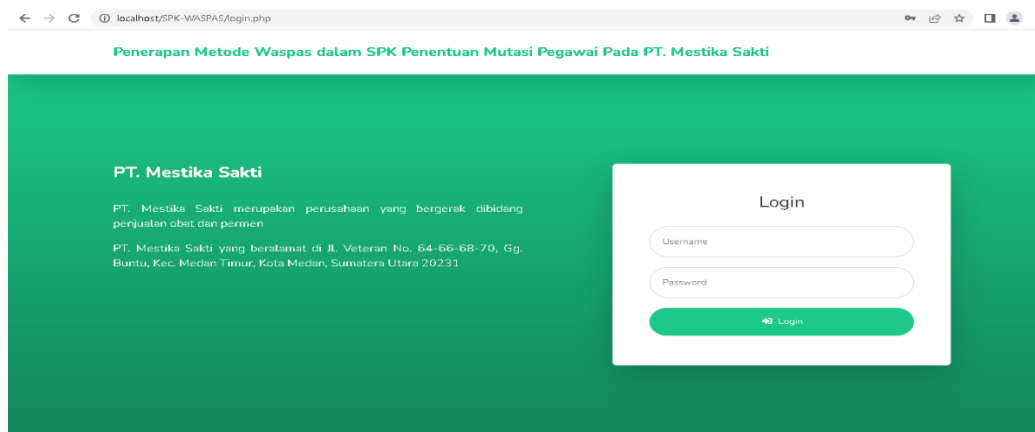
localhost/SPK-WASPAS/login.php

Penerapan Metode Waspas dalam SPK Penentuan Mutasi Pegawai Pada PT. Mestika Sakti

PT. Mestika Sakti

PT. Mestika Sakti merupakan perusahaan yang bergerak dibidang penjualan obat dan permen

PT. Mestika Sakti yang beralamat di Jl. Veteran No. 64-66-68-70, Gg. Buntu, Kec. Medan Timur, Kota Medan, Sumatera Utara 20231

Login

Username

Password

Login